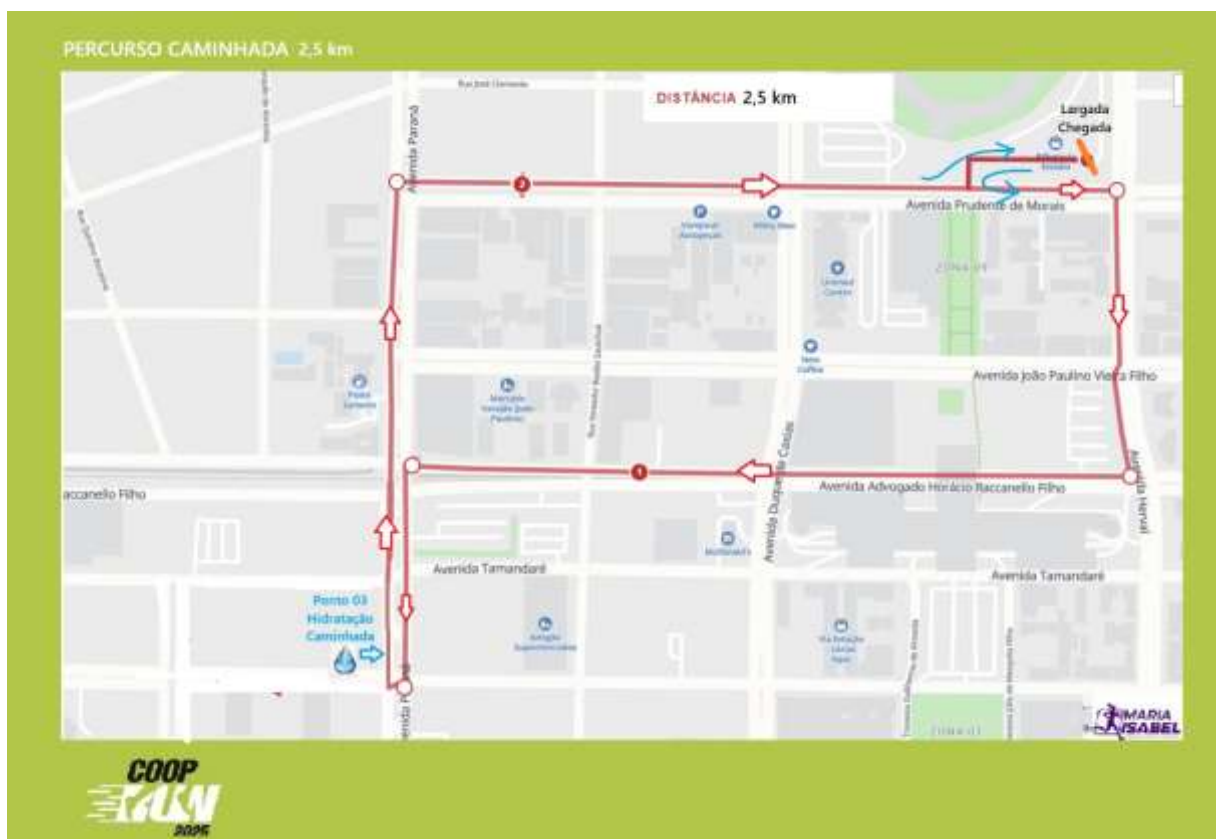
PERCURSO CAMINHADA 2,5 km

DISTÂNCIA 2,5 km

Largada
Chegada

Rua José Clemente

Avenida Paraná

Avenida Prudente de Morais

Avenida João Paulino Vieira Filho

Avenida Duque de Caxias

Avenida Advogado Horácio Raccanello Filho

Raccanello Filho

Avenida Herval

Avenida Tamandaré

Avenida Tamandaré

ZONA 01

Ponto 03
Hidratação
Caminhada

Avenida Paraná

MARIA ISABEL

COOP RUN 2025